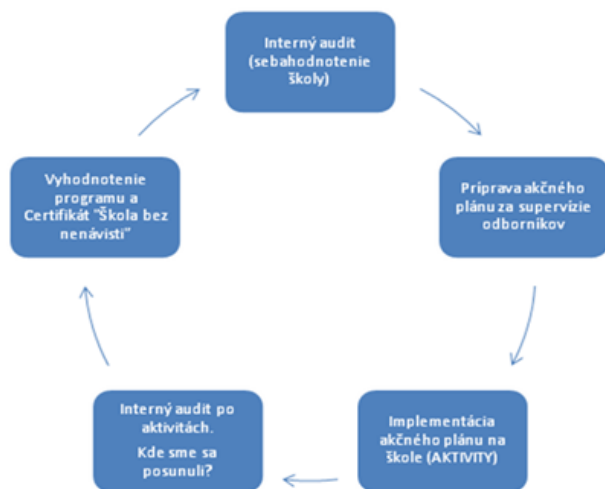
Interný audit (sebahodnotenie školy)

Príprava akčného plánu za supervízie odborníkov

Implementácia akčného plánu na škole (AKTIVITY)

Interný audit po aktivitách.

Kde sme sa posunuli?

Vyhodnotenie programu a Certifikát "Škola bez nenávisti"